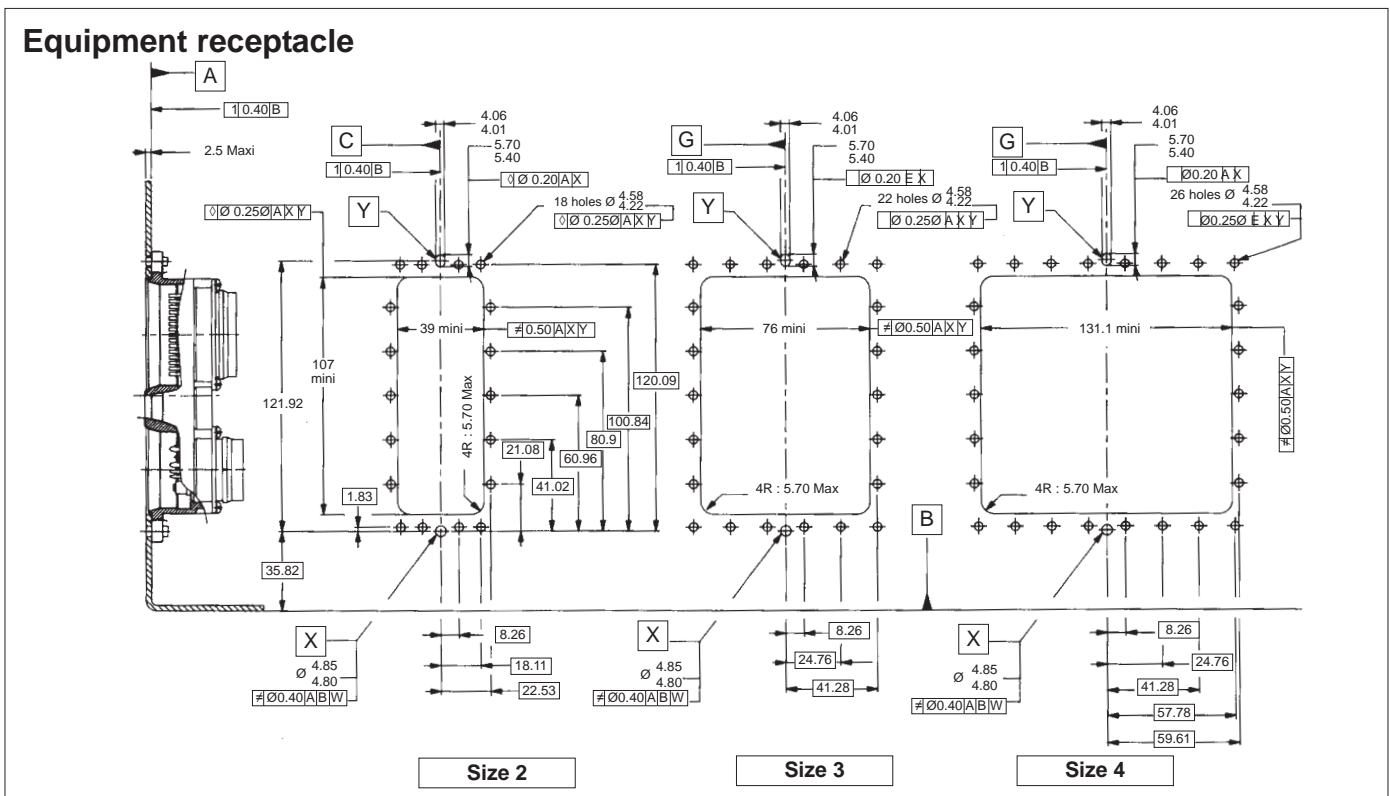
Equipment receptacle

A

1 0.40 B

2.5 Maxi

C

1 0.40 B

4.06
4.01

5.70
5.40

◊ Ø 0.20 A X

◊ Ø 0.25Ø A X Y

Y

18 holes Ø $^{4.58}_{4.22}$

◊ Ø 0.25Ø A X Y

107 mini

121.92

39 mini

≠ 0.50 A X Y

4R : 5.70 Max

120.09

100.84

80.9

60.96

21.08

41.02

1.83

35.82

X

Ø $^{4.85}_{4.80}$

≠ Ø0.40 A B W

8.26

18.11

22.53

Size 2

G

1 0.40 B

4.06
4.01

5.70
5.40

Ø 0.20 E X

Y

22 holes Ø $^{4.58}_{4.22}$

Ø 0.25Ø A X Y

76 mini

≠ Ø0.50 A X Y

4R : 5.70 Max

X

Ø $^{4.85}_{4.80}$

≠ Ø0.40 A B W

8.26

24.76

41.28

Size 3

B

G

1 0.40 B

4.06
4.01

5.70
5.40

Ø0.20 A X

26 holes Ø $^{4.58}_{4.22}$

Ø0.25Ø E X Y

Y

131.1 mini

≠ Ø0.50 A X Y

4R : 5.70 Max

X

Ø $^{4.85}_{4.80}$

≠ Ø0.40 A B W

8.26

24.76

41.28

57.78

59.61

Size 4